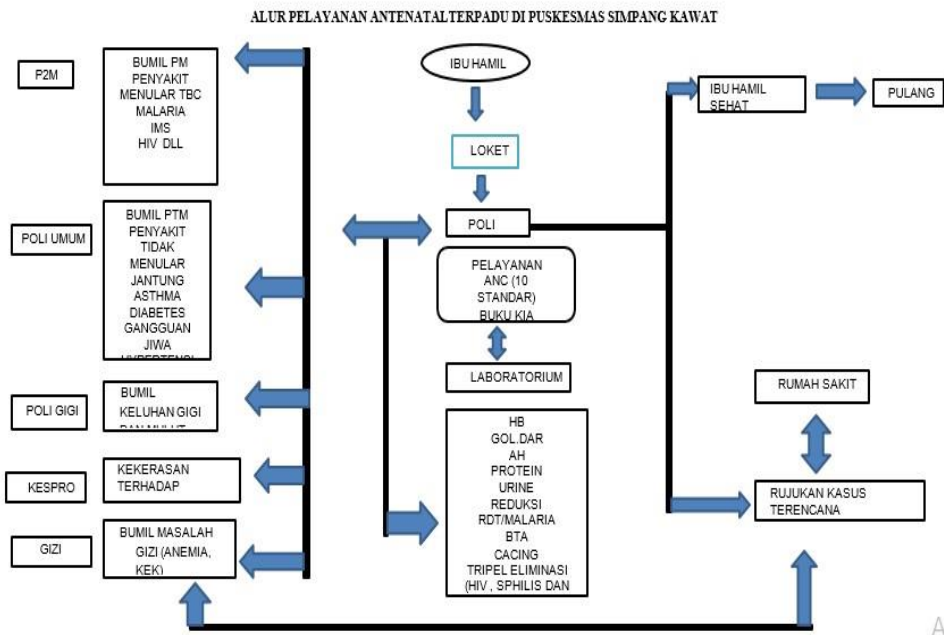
ALUR PELAYANAN ANTENATAL TERPADU DI PUSKESMAS SIMPANG KAWAT

P2M

BUMIL PM PENYAKIT MENULAR TBC MALARIA IMS HIV DLL

IBU HAMIL

LOKET

POLI

PELAYANAN ANC (10 STANDAR) BUKU KIA

LABORATORIUM

HB GOL.DAR AH PROTEIN URINE REDUKSI RDT/MALARIA BTA CACING TRIPEL ELIMINASI (HIV , SPHILIS DAN

IBU HAMIL SEHAT

PULANG

POLI UMUM

BUMIL PTM PENYAKIT TIDAK MENULAR JANTUNG ASTHMA DIABETES GANGGUAN JIWA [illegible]

POLI GIGI

BUMIL KELUHAN GIGI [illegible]

KESPRO

KEKERASAN TERHADAP

GIZI

BUMIL MASALAH GIZI (ANEMIA, KEK)

RUMAH SAKIT

RUJUKAN KASUS TERENCANA

A